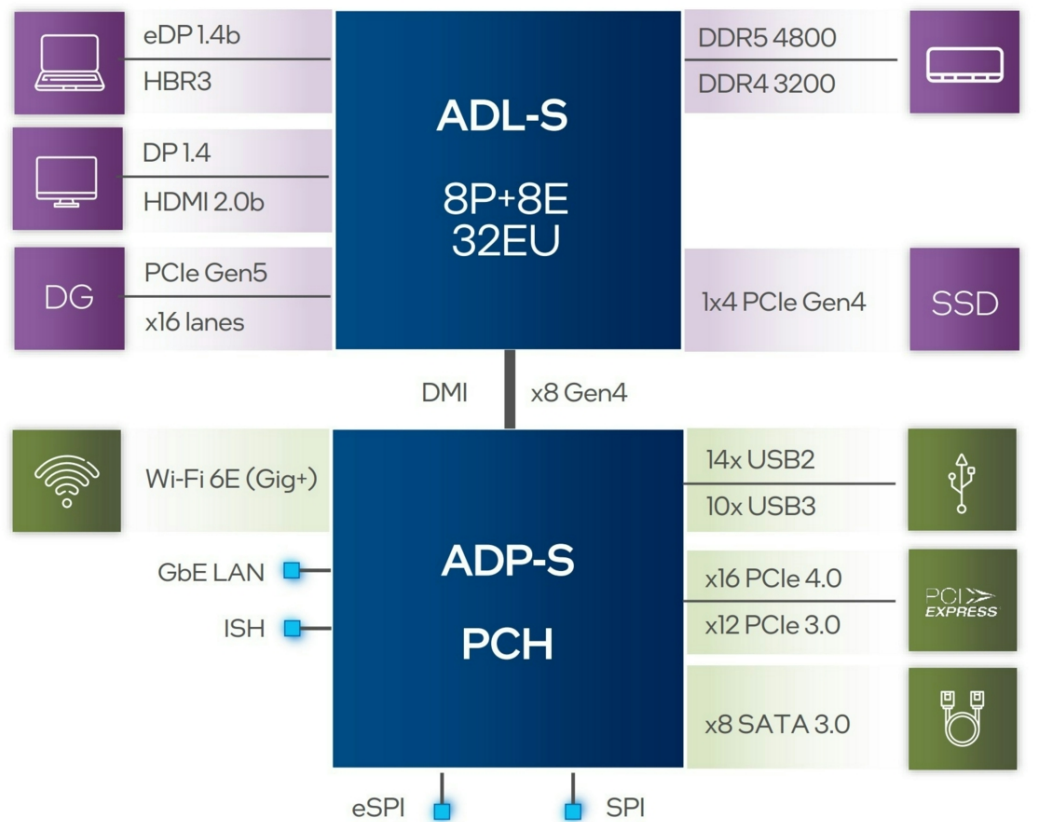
eDP 1.4b
HBR3

DP 1.4
HDMI 2.0b

DG
PCIe Gen5
x16 lanes

ADL-S

8P+8E
32EU

DDR5 4800
DDR4 3200

1x4 PCIe Gen4
SSD

DMI
x8 Gen4

Wi-Fi 6E (Gig+)

GbE LAN
ISH

ADP-S

PCH

14x USB2
10x USB3

x16 PCIe 4.0
x12 PCIe 3.0

PCI EXPRESS

x8 SATA 3.0

eSPI
SPI